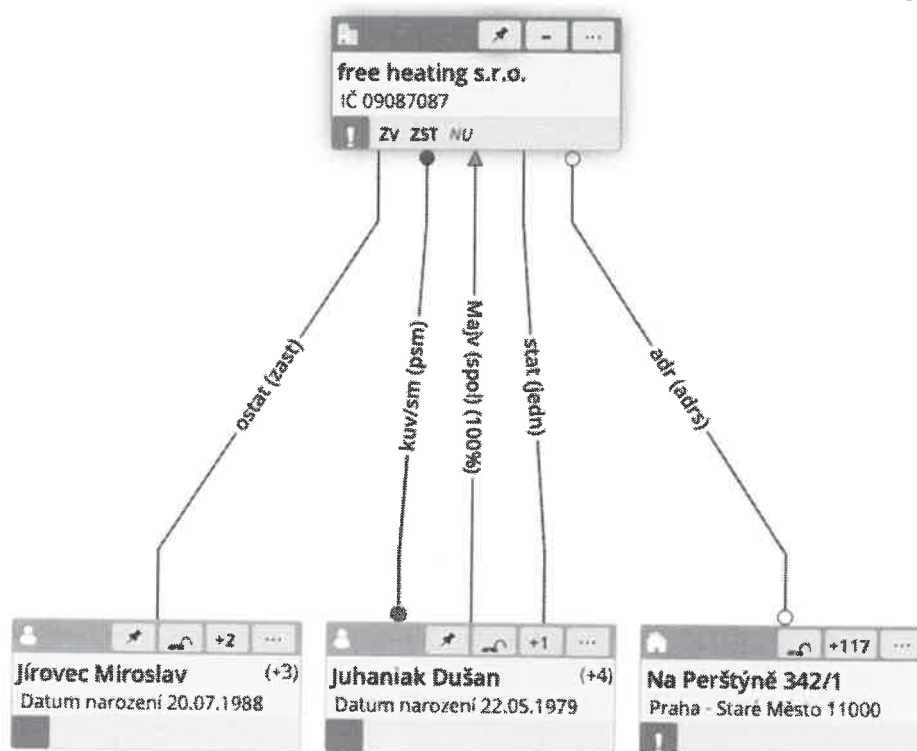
free heating s.r.o.
IČ 09087087
ZV ZST NU

ostat (zast)

kuv/sm (psm)

Maj (spol 100%)

stat (jedn)

adr (adrs)

+2 ···
Jírovec Miroslav (+3)
Datum narození 20.07.1988

+1 ···
Juhaniak Dušan (+4)
Datum narození 22.05.1979

+117 ···
Na Perštýně 342/1
Praha - Staré Město 11000